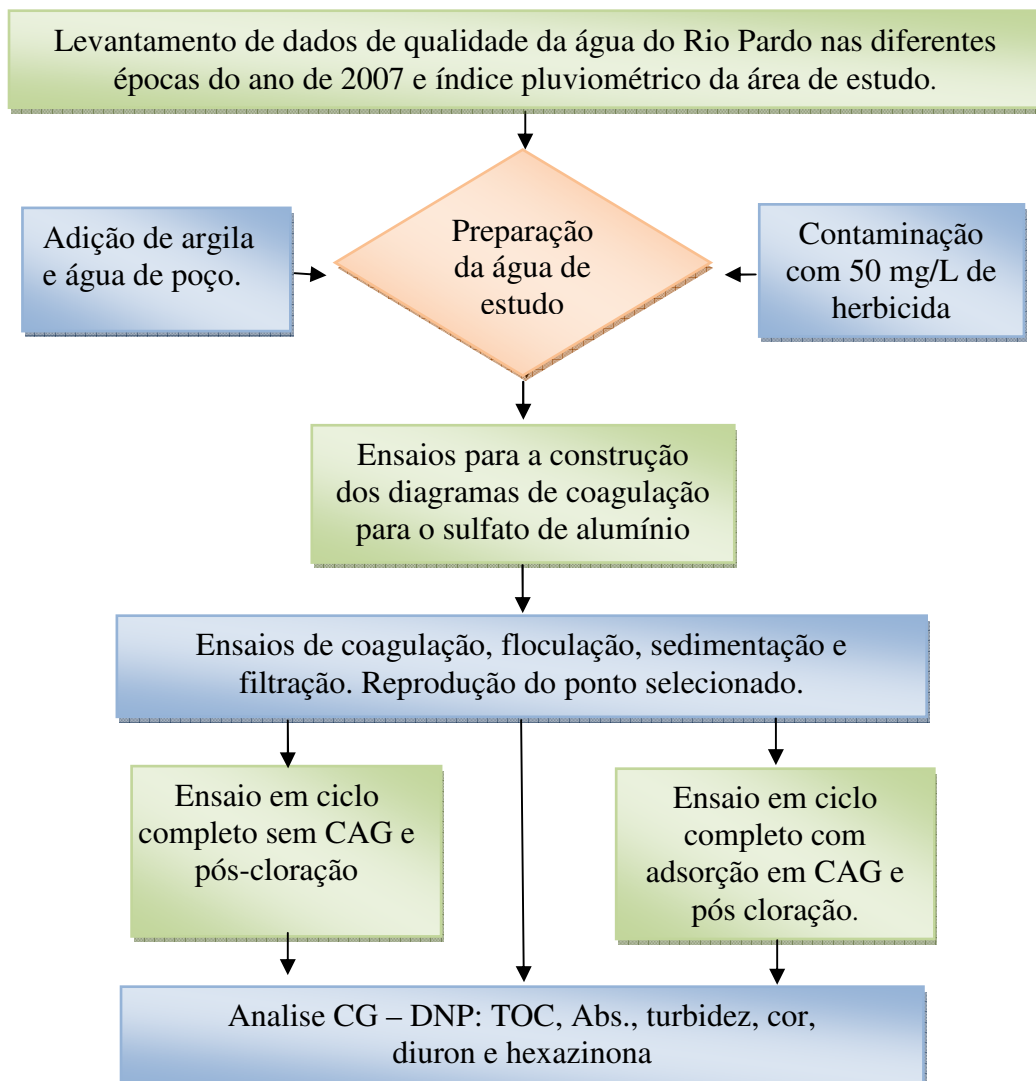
Levantamento de dados de qualidade da água do Rio Pardo nas diferentes épocas do ano de 2007 e índice pluviométrico da área de estudo.

Adição de argila e água de poço.

Preparação da água de estudo

Contaminação com 50 mg/L de herbicida

Ensaios para a construção dos diagramas de coagulação para o sulfato de alumínio

Ensaios de coagulação, floculação, sedimentação e filtração. Reprodução do ponto selecionado.

Ensaio em ciclo completo sem CAG e pós-cloração

Ensaio em ciclo completo com adsorção em CAG e pós cloração.

Analise CG – DNP: TOC, Abs., turbidez, cor, diuron e hexazinona